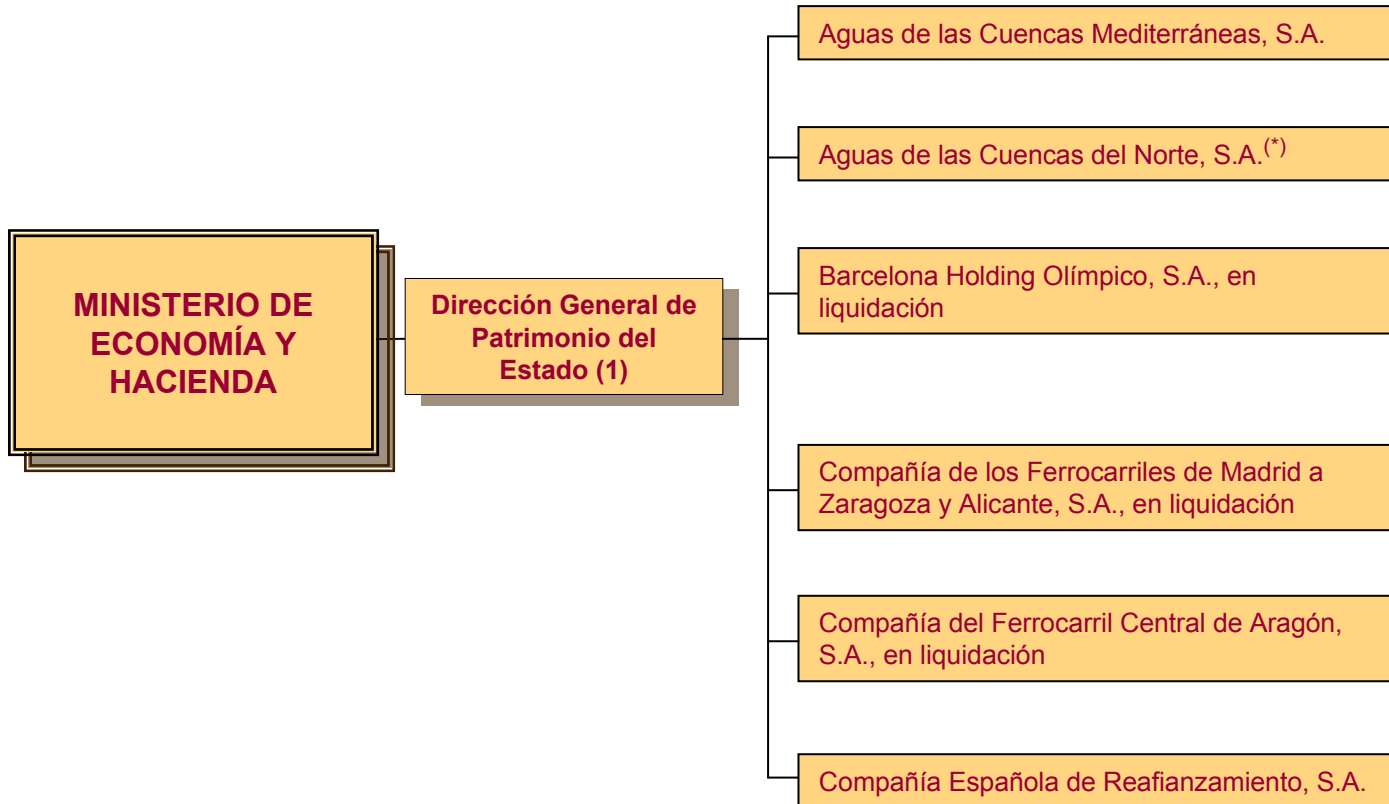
MINISTERIO DE ECONOMÍA Y HACIENDA

Dirección General de Patrimonio del Estado (1)

Aguas de las Cuencas Mediterráneas, S.A.

Aguas de las Cuencas del Norte, S.A.$^{(*)}$

Barcelona Holding Olímpico, S.A., en liquidación

Compañía de los Ferrocarriles de Madrid a Zaragoza y Alicante, S.A., en liquidación

Compañía del Ferrocarril Central de Aragón, S.A., en liquidación

Compañía Española de Reafianzamiento, S.A.